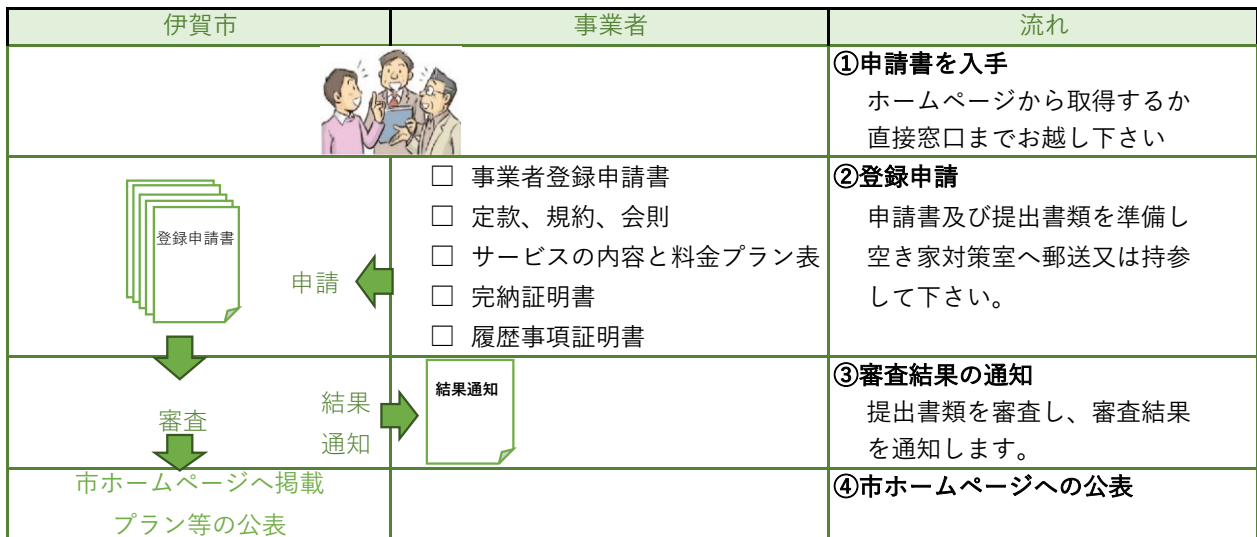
| 伊賀市 | 事業者 | 流れ |
|---|---|---|
| | | **①申請書を入手** ホームページから取得するか直接窓口までお越し下さい |
| 登録申請書 申請 | ☐ 事業者登録申請書 ☐ 定款、規約、会則 ☐ サービスの内容と料金プラン表 ☐ 完納証明書 ☐ 履歴事項証明書 | **②登録申請** 申請書及び提出書類を準備し空き家対策室へ郵送又は持参して下さい。 |
| 審査 結果通知 | 結果通知 | **③審査結果の通知** 提出書類を審査し、審査結果を通知します。 |
| 市ホームページへ掲載 プラン等の公表 | | **④市ホームページへの公表** |